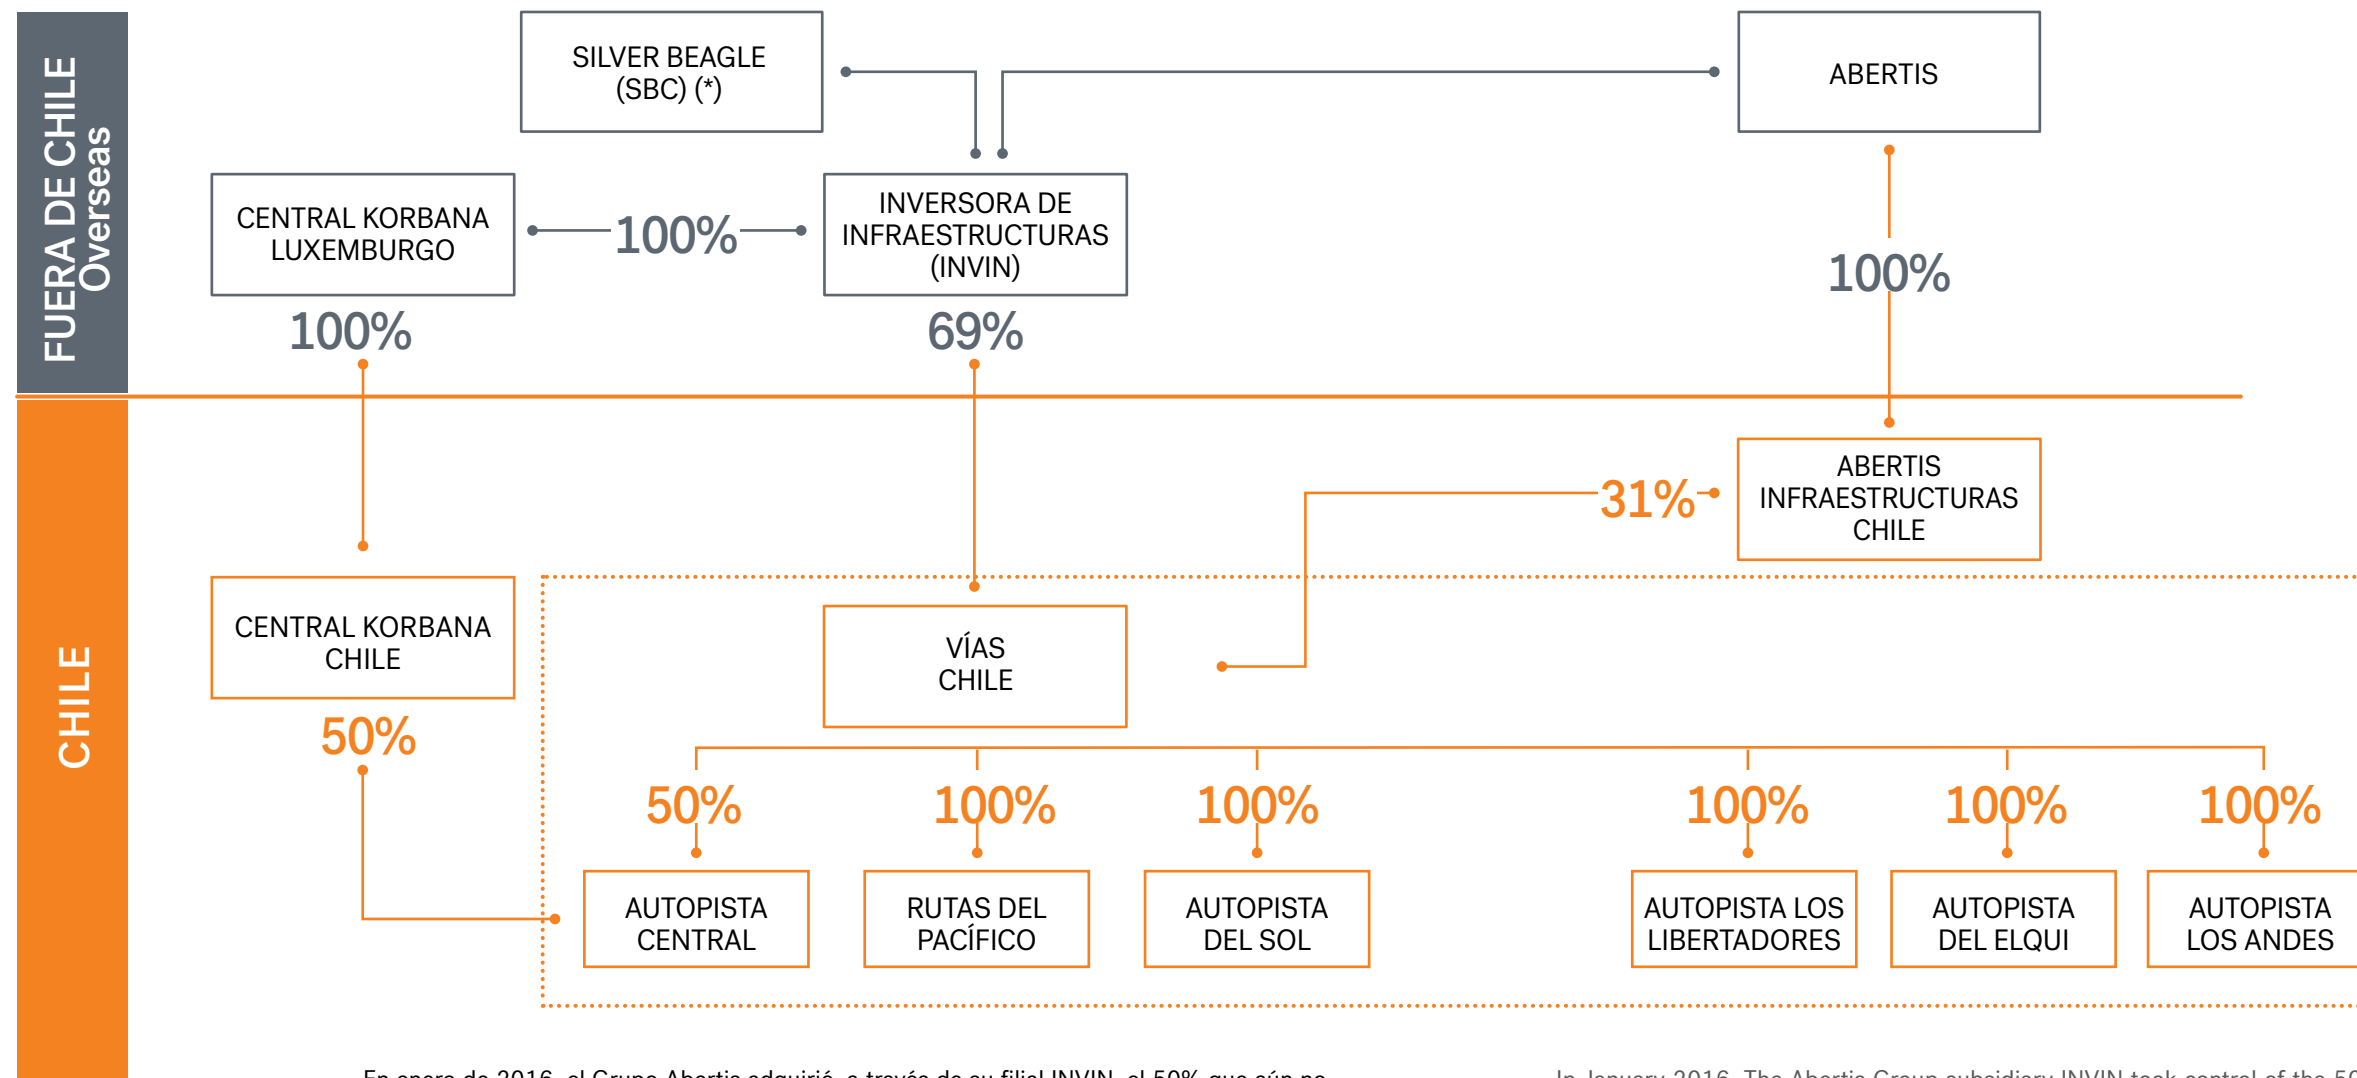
FUERA DE CHILE
Overseas

SILVER BEAGLE (SBC) (*)

ABERTIS

CENTRAL KORBANA LUXEMBURGO

100%

INVERSORA DE INFRAESTRUCTURAS (INVIN)

100%

69%

100%

ABERTIS INFRAESTRUCTURAS CHILE

31%

CHILE

CENTRAL KORBANA CHILE

VÍAS CHILE

50%

50%

100%

100%

100%

100%

100%

AUTOPISTA CENTRAL

RUTAS DEL PACÍFICO

AUTOPISTA DEL SOL

AUTOPISTA LOS LIBERTADORES

AUTOPISTA DEL ELQUI

AUTOPISTA LOS ANDES

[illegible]

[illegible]